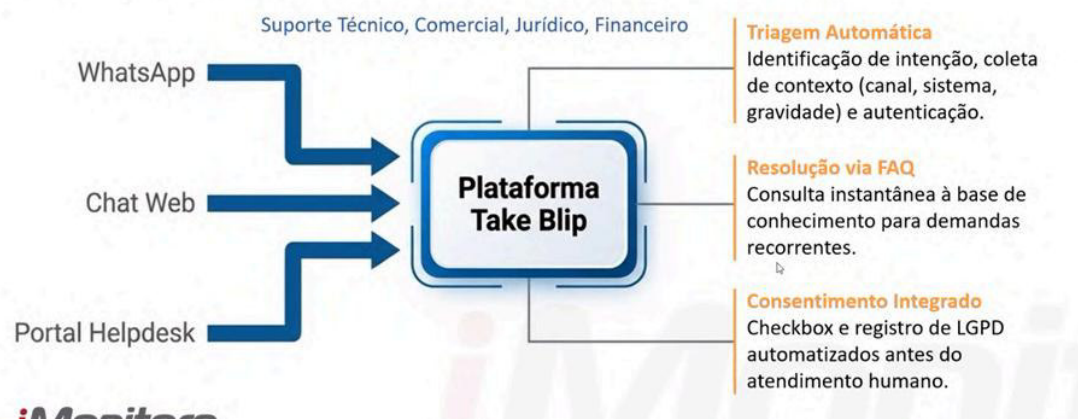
Suporte Técnico, Comercial, Jurídico, Financeiro

WhatsApp

Chat Web

Portal Helpdesk

Plataforma Take Blip

Triagem Automática
Identificação de intenção, coleta de contexto (canal, sistema, gravidade) e autenticação.

Resolução via FAQ
Consulta instantânea à base de conhecimento para demandas recorrentes.

Consentimento Integrado
Checkbox e registro de LGPD automatizados antes do atendimento humano.

iMonitora